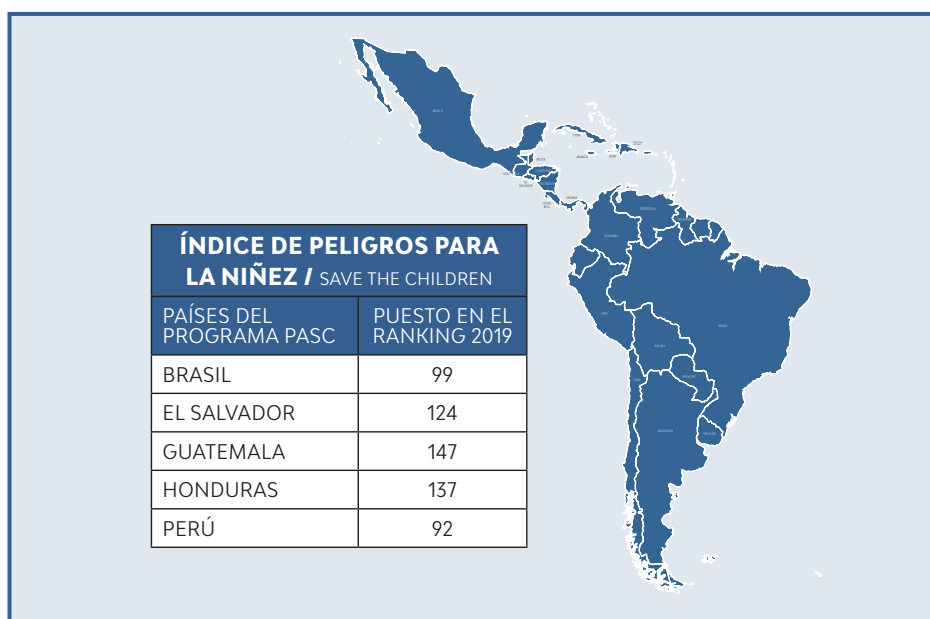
ÍNDICE DE PELIGROS PARA LA NIÑEZ / SAVE THE CHILDREN

| PAÍSES DEL PROGRAMA PASC | PUESTO EN EL RANKING 2019 |
|---|---|
| BRASIL | 99 |
| EL SALVADOR | 124 |
| GUATEMALA | 147 |
| HONDURAS | 137 |
| PERÚ | 92 |